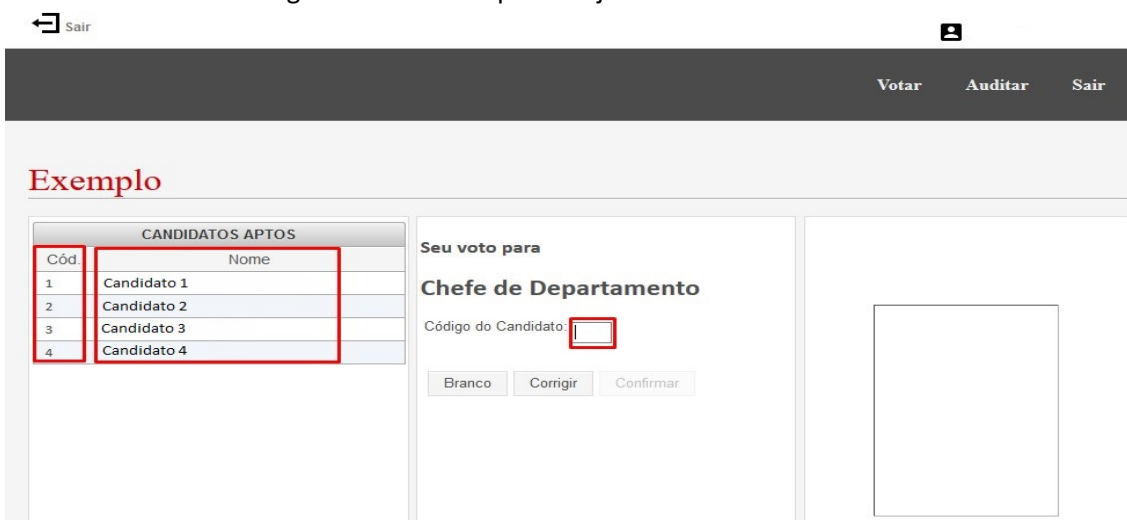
Sair

Votar Auditar Sair

Exemplo

| CANDIDATOS APTOS | |
|---|---|
| Cód. | Nome |
| 1 | Candidato 1 |
| 2 | Candidato 2 |
| 3 | Candidato 3 |
| 4 | Candidato 4 |

Seu voto para

Chefe de Departamento

Código do Candidato:

Branco Corrigir Confirmar